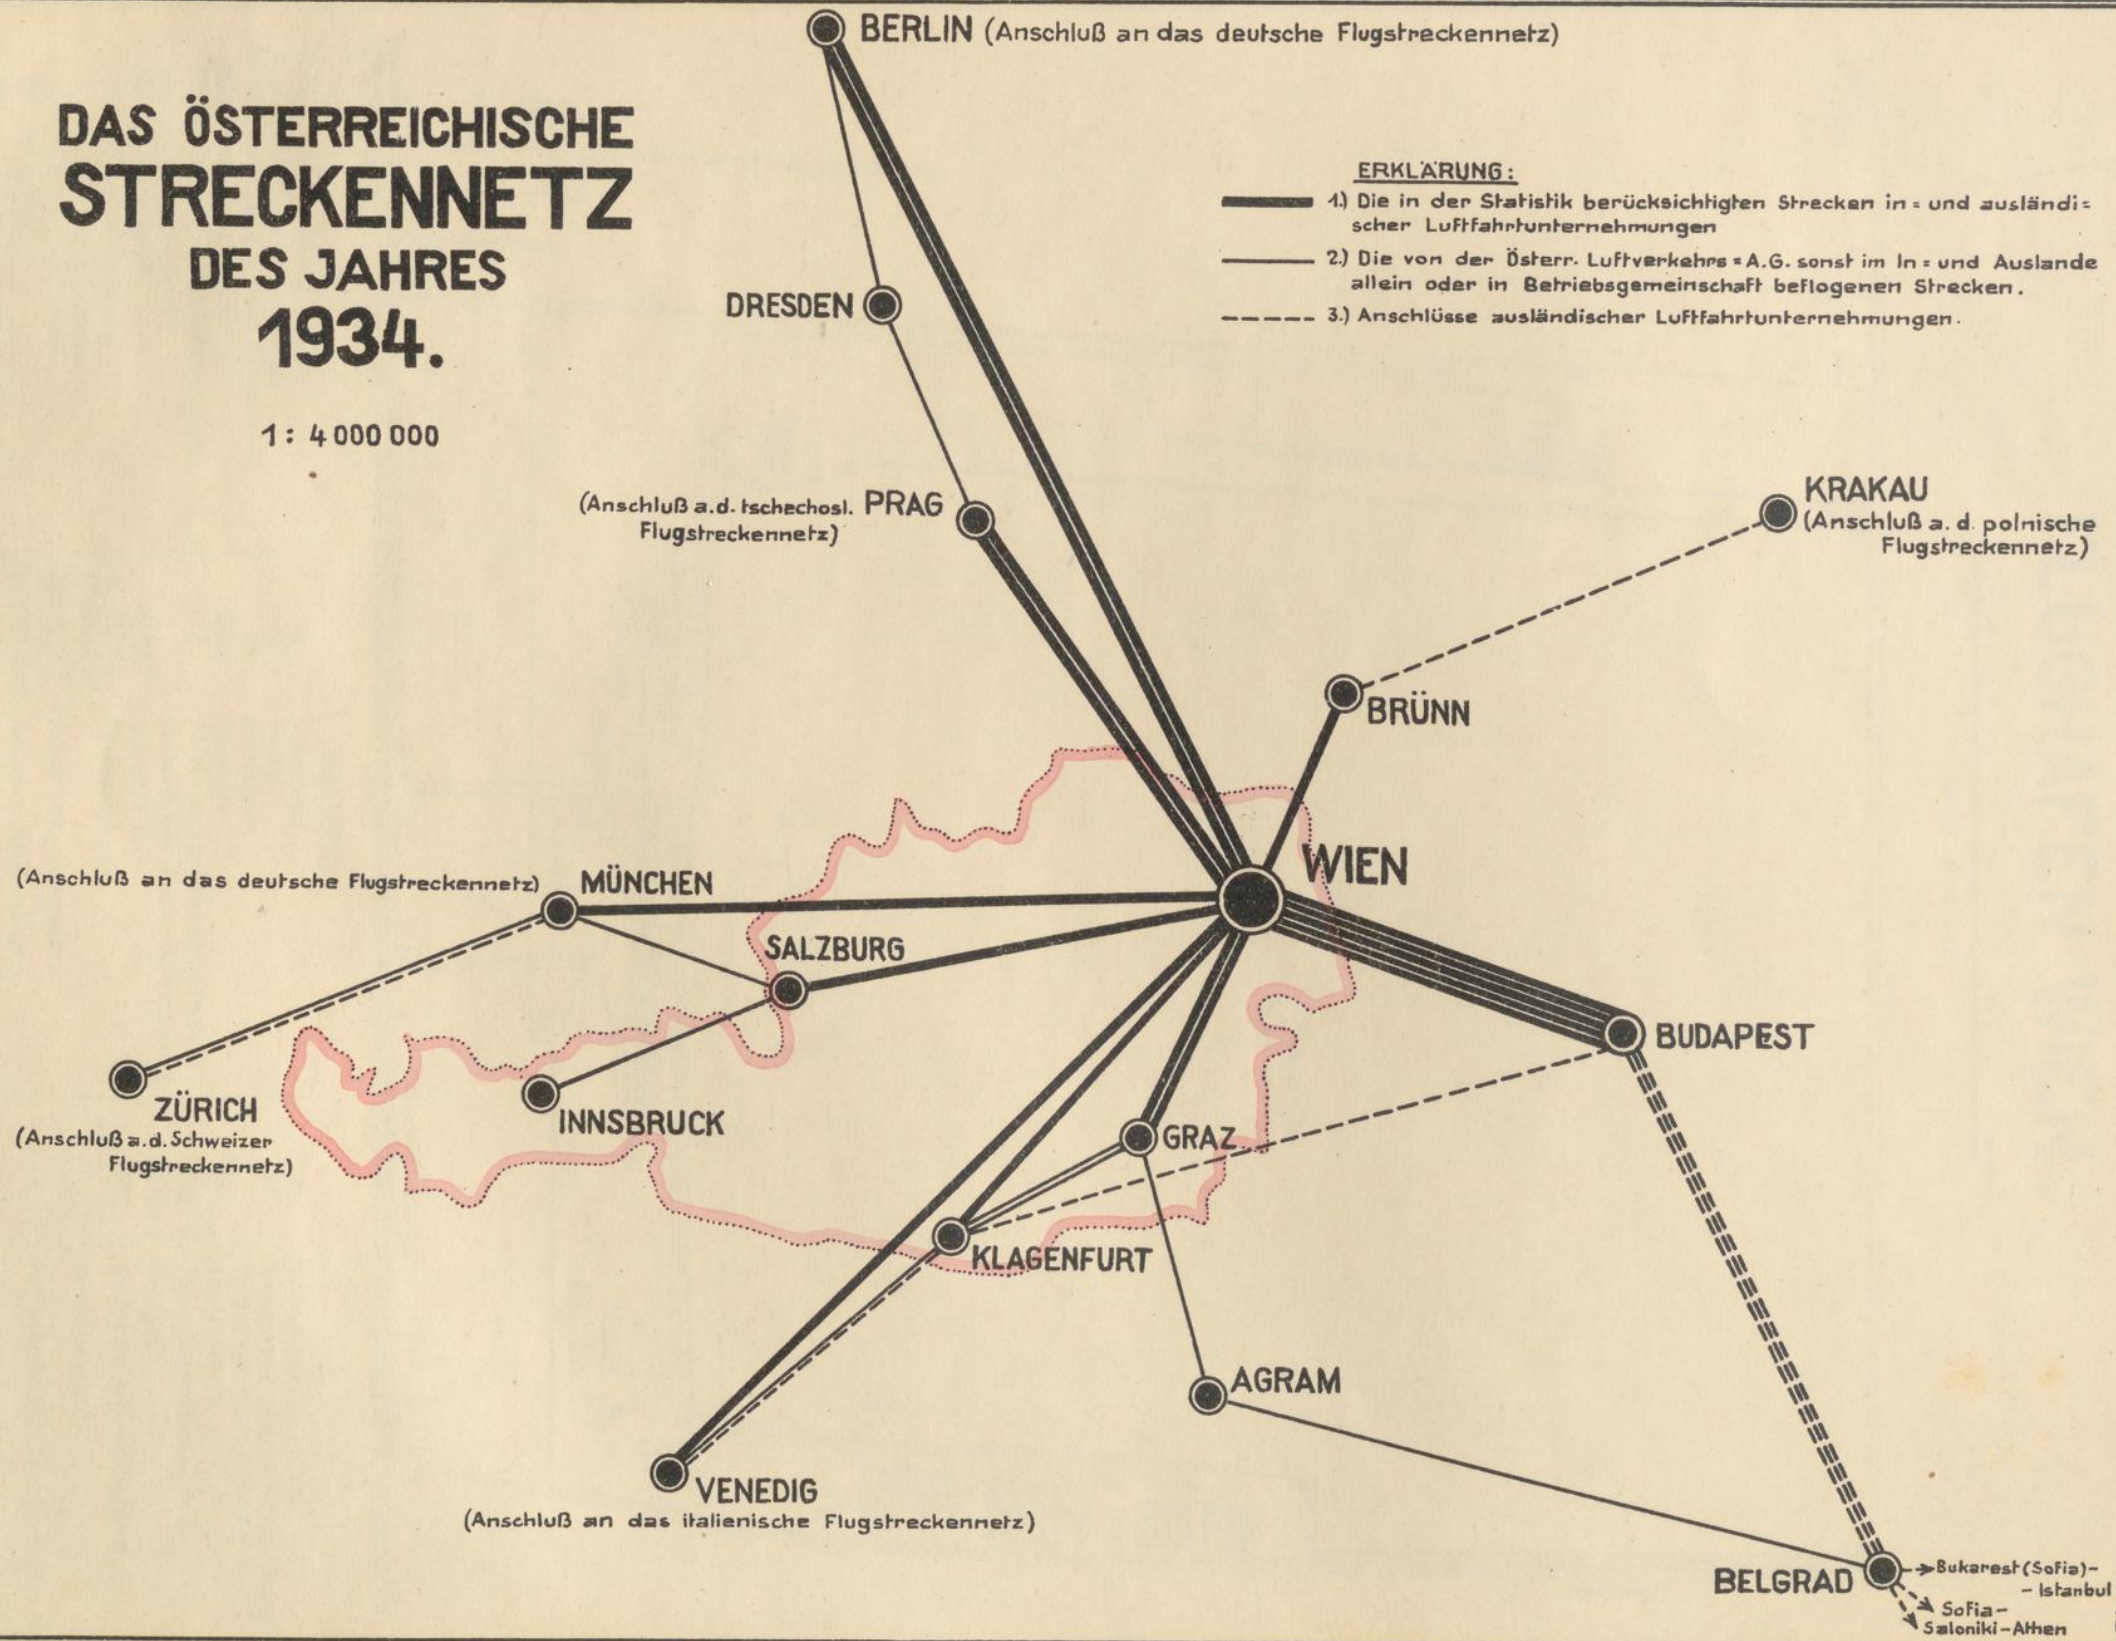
BERLIN (Anschluß an das deutsche Flugstreckennetz)

DAS ÖSTERREICHISCHE STRECKENNETZ DES JAHRES 1934.

1: 4 000 000

ERKLÄRUNG:
1.) Die in der Statistik berücksichtigten Strecken in= und ausländischer Luftfahrtunternehmungen
2.) Die von der Österr. Luftverkehrs=A.G. sonst im In= und Auslande allein oder in Betriebsgemeinschaft beflogenen Strecken.
3.) Anschlüsse ausländischer Luftfahrtunternehmungen.

DRESDEN

(Anschluß a.d. tschechosl. Flugstreckennetz) PRAG

KRAKAU (Anschluß a.d. polnische Flugstreckennetz)

BRÜNN

WIEN

(Anschluß an das deutsche Flugstreckennetz) MÜNCHEN

SALZBURG

BUDAPEST

ZÜRICH (Anschluß a.d. Schweizer Flugstreckennetz)

INNSBRUCK

GRAZ

KLAGENFURT

AGRAM

VENEDIG (Anschluß an das italienische Flugstreckennetz)

BELGRAD

Bukarest (Sofia)- - Istanbul

Sofia- Saloniki-Athen